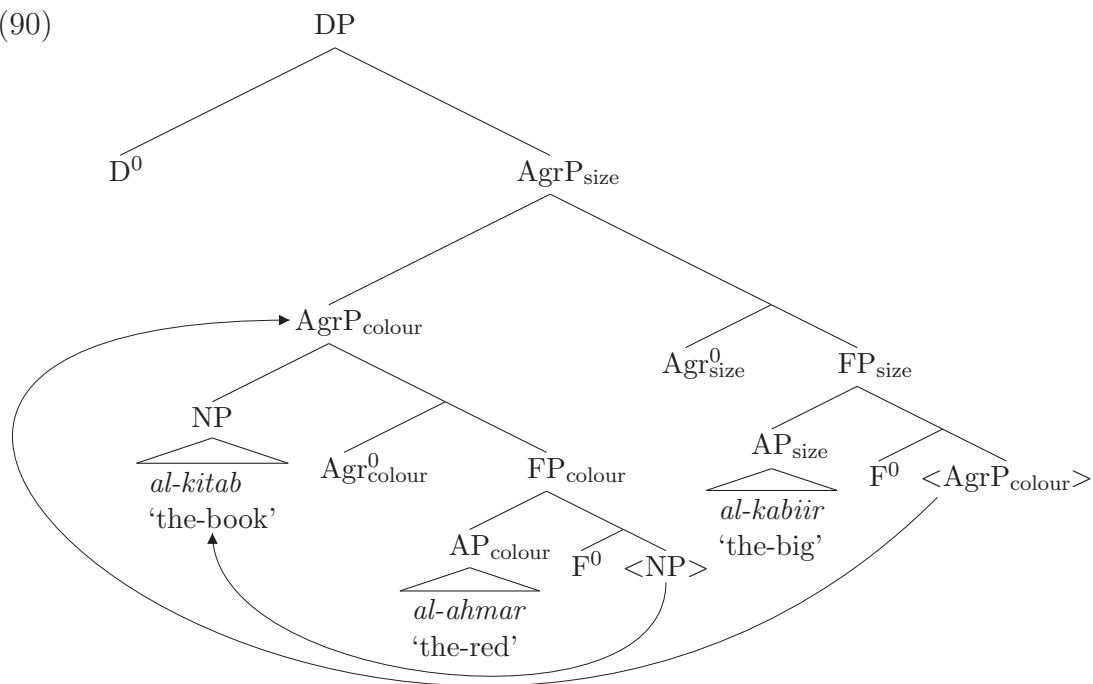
(90)

DP

$D^0$

$AgrP_{size}$

$AgrP_{colour}$

$Agr^0_{size}$

$FP_{size}$

NP

*al-kitab*
'the-book'

$Agr^0_{colour}$

$FP_{colour}$

$AP_{size}$

*al-kabiir*
'the-big'

$F^0$

$<AgrP_{colour}>$

$AP_{colour}$

*al-ahmar*
'the-red'

$F^0$

$<NP>$